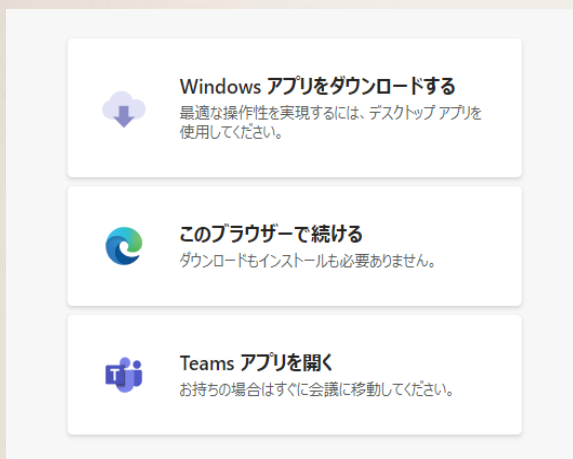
Windows アプリをダウンロードする
最適な操作性を実現するには、デスクトップ アプリを使用してください。

このブラウザーで続ける
ダウンロードもインストールも必要ありません。

Teams アプリを開く
お持ちの場合はすぐに会議に移動してください。